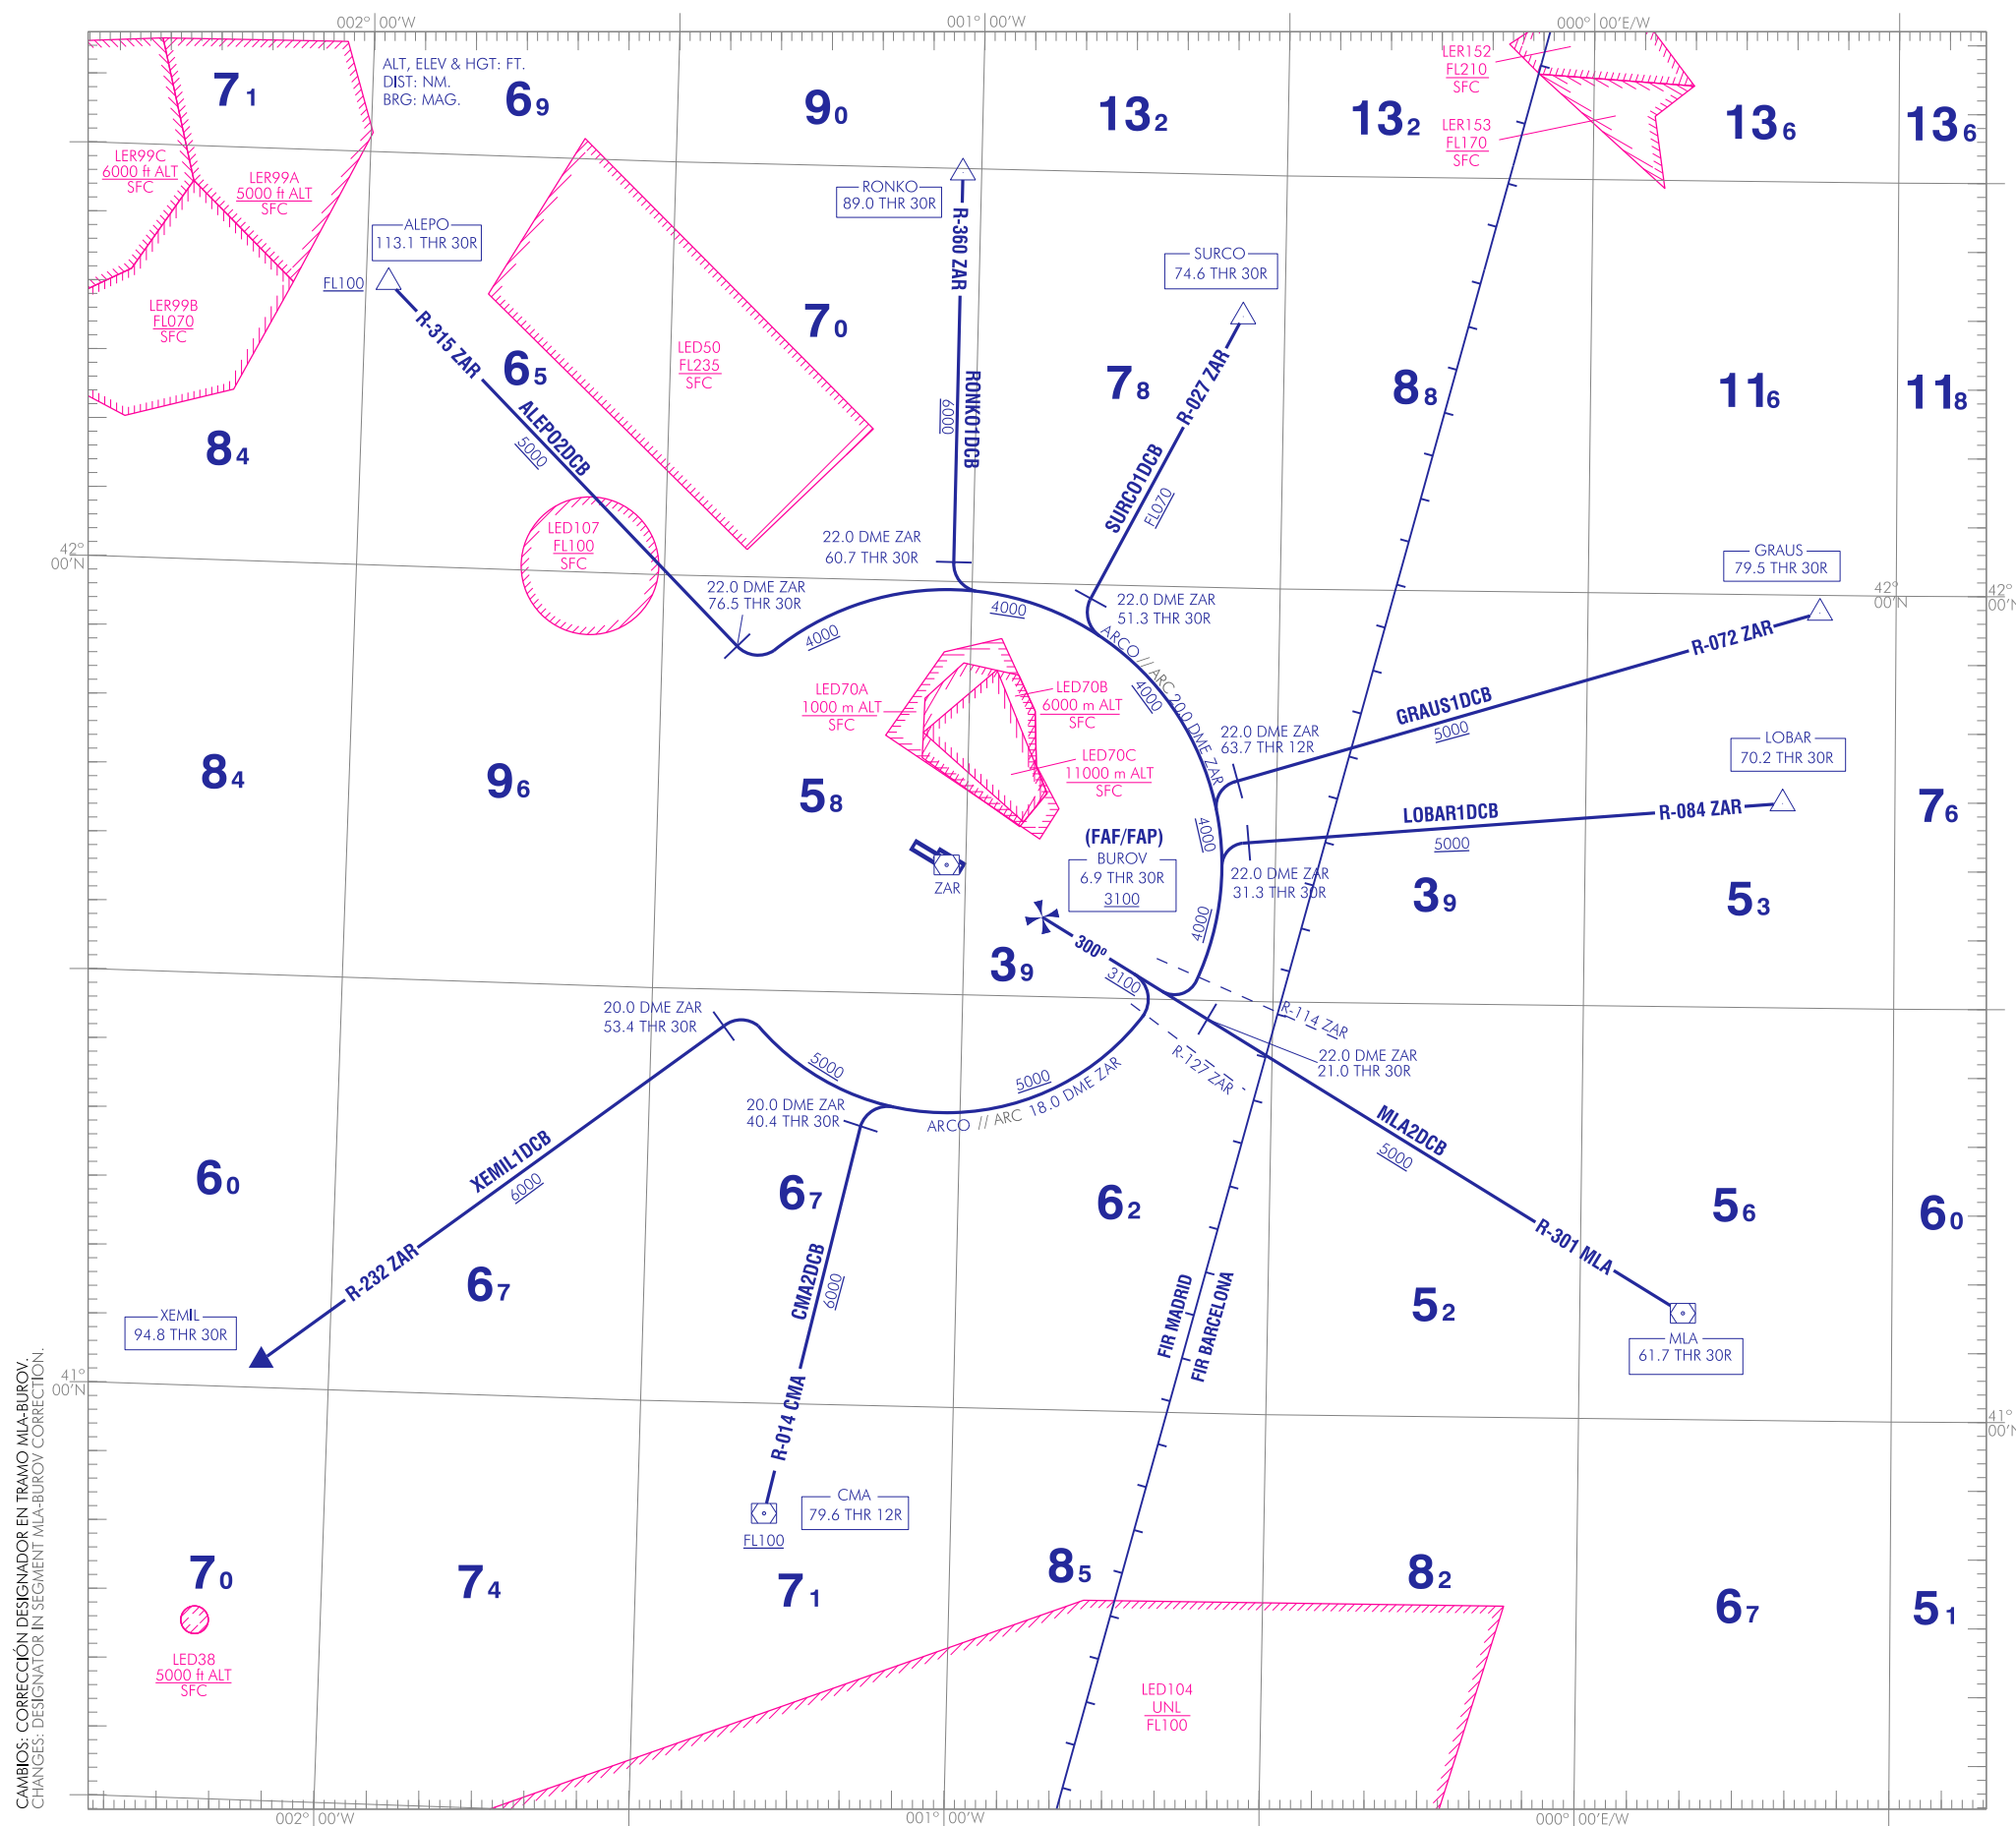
002° 00'W
001° 00'W
000° 00'E/W

ALT, ELEV & HGT: FT.
DIST: NM.
BRG: MAG.

7 1
6 9
9 0
13 2
13 2
13 6
13 6

LER152
FL210
SFC

LER153
FL170
SFC

LER99C
6000 ft ALT
SFC

LER99A
5000 ft ALT
SFC

LER99B
FL070
SFC

RONKO
89.0 THR 30R

R-360 ZAR

ALEPO
113.1 THR 30R

FL100

R-315 ZAR

SURCO
74.6 THR 30R

7 0
6 5
7 8
8 8
11 6
11 8
8 4

LED50
FL235
SFC

ALEPO2DCB
5000

RONKO1DCB
6000

R-027 ZAR
SURCO1DCB
FL070

LED107
FL100
SFC

42°
00'N

22.0 DME ZAR
60.7 THR 30R

22.0 DME ZAR
76.5 THR 30R

4000
4000

22.0 DME ZAR
51.3 THR 30R

GRAUS
79.5 THR 30R

R-072 ZAR

ARCO // ARC 20.0 DME ZAR
4000

LED70A
1000 m ALT
SFC

LED70B
6000 m ALT
SFC

LED70C
11000 m ALT
SFC

22.0 DME ZAR
63.7 THR 12R

GRAUS1DCB
5000

LOBAR
70.2 THR 30R

8 4
9 6
5 8

LOBAR1DCB
5000
R-084 ZAR

7 6

(FAF/FAP)
BUROV
6.9 THR 30R
3100

4000

ZAR

22.0 DME ZAR
31.3 THR 30R

3 9
5 3

4000

3 9

300°
3100

R-114 ZAR

20.0 DME ZAR
53.4 THR 30R

5000

R-127 ZAR

22.0 DME ZAR
21.0 THR 30R

5000

20.0 DME ZAR
40.4 THR 30R

ARCO // ARC 18.0 DME ZAR

MLA2DCB
5000

XEMIL1DCB
6000

6 0
6 7
6 2
5 6
6 0

R-232 ZAR

R-301 MLA

6 7

XEMIL
94.8 THR 30R

CMA2DCB
6000

FIR MADRID
FIR BARCELONA

5 2

MLA
61.7 THR 30R

41°
00'N

R-014 CMA

CMA
79.6 THR 12R

FL100

7 0
7 4
7 1
8 5
8 2
6 7
5 1

LED38
5000 ft ALT
SFC

LED104
UNL
FL100

CAMBIOS: CORRECCIÓN DESIGNADOR EN TRAMO MLA-BUROV.
CHANGES: DESIGNATOR IN SEGMENT MLA-BUROV CORRECTION.